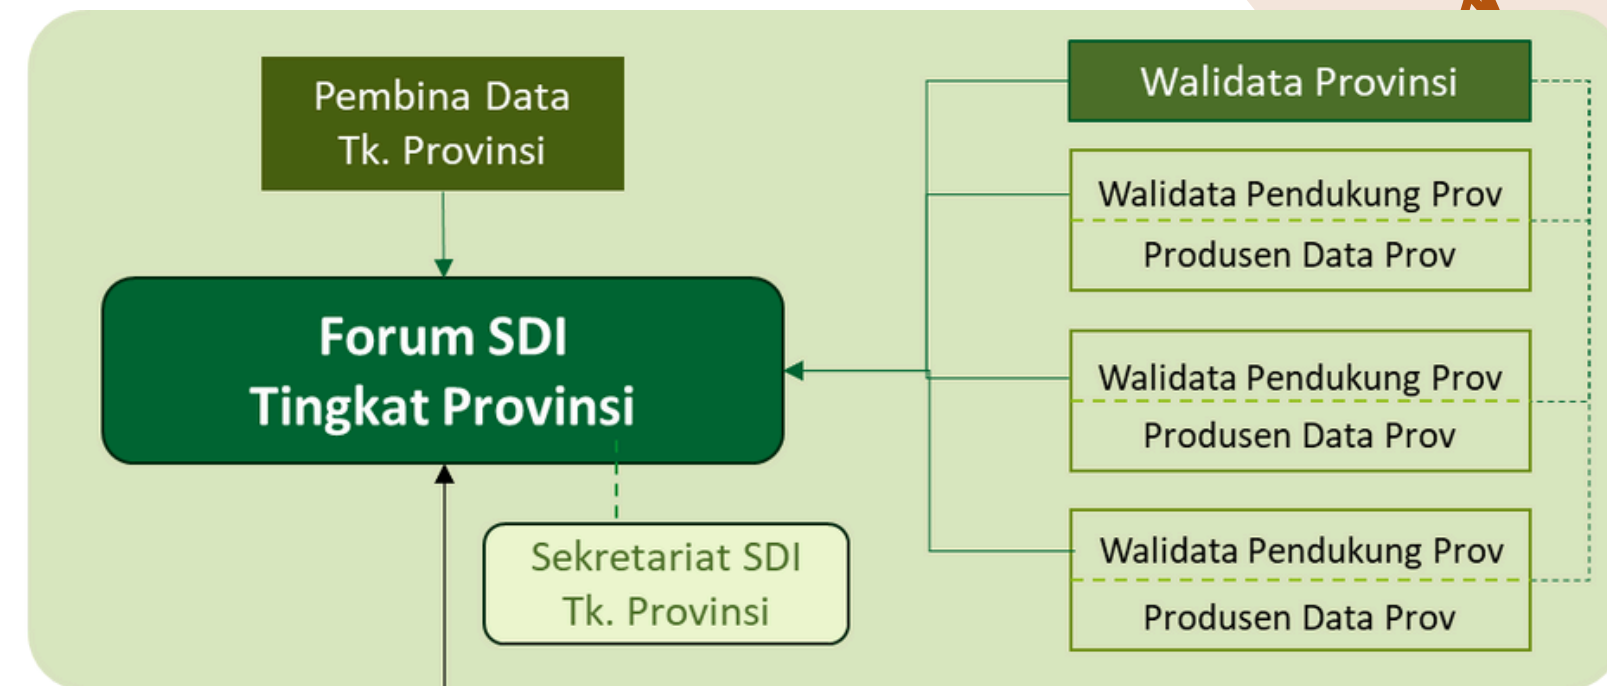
Pembina Data Tk. Provinsi

Forum SDI Tingkat Provinsi

Sekretariat SDI Tk. Provinsi

Walidata Provinsi

Walidata Pendukung Prov

Produsen Data Prov

Walidata Pendukung Prov

Produsen Data Prov

Walidata Pendukung Prov

Produsen Data Prov